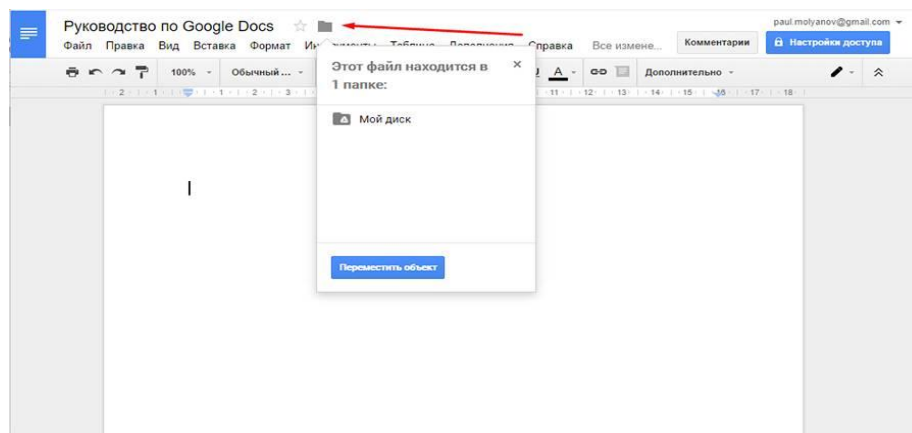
Руководство по Google Docs

paul.molyanov@gmail.com

Файл Правка Вид Вставка Формат Ин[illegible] Справка Все измене...

Комментарии

Настройки доступа

100%

Обычный ...

Дополнительно

Этот файл находится в 1 папке:

×

Мой диск

Переместить объект